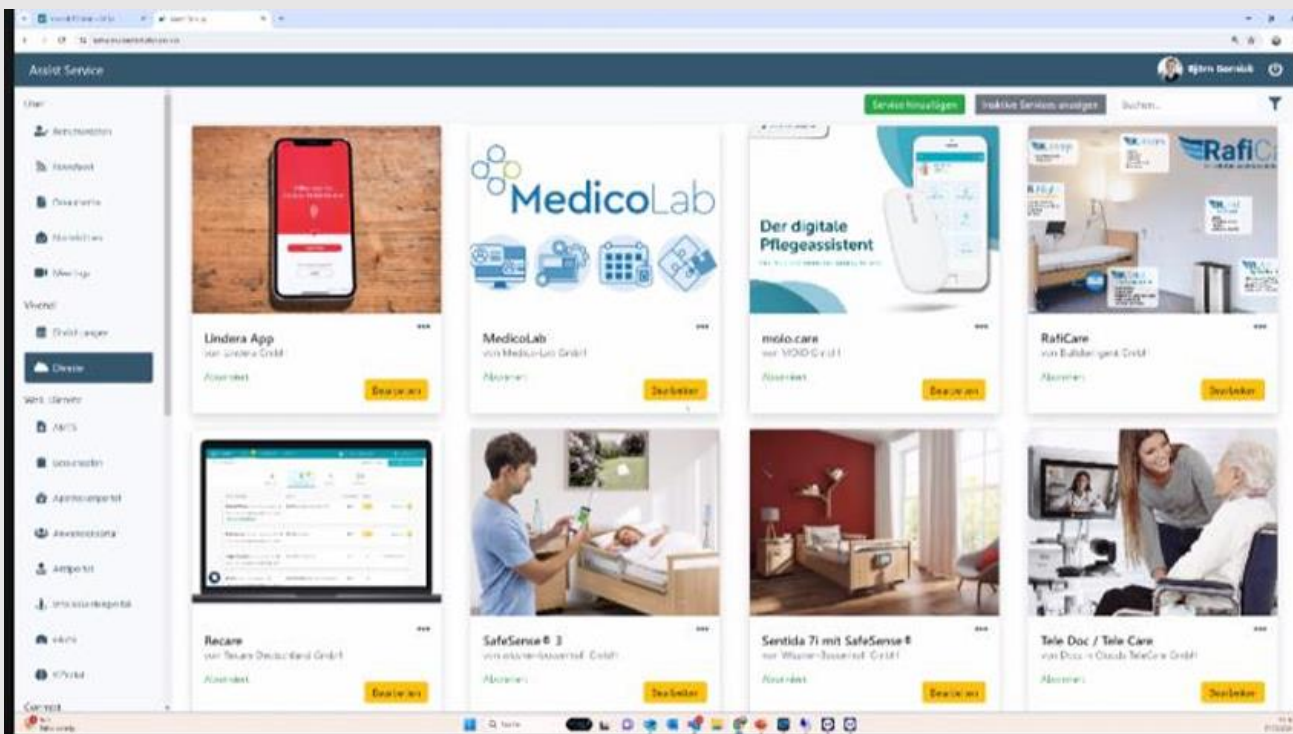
Assist Service

Björn Gerniok

Service hinzufügen
Inaktive Services anzeigen
Suchen...

User
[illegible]
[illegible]
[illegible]
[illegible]
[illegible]
Vivendi
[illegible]
Dienste
Web-Dienste
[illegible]
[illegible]
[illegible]
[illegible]
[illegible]
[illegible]
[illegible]
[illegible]
Connext

MedicoLab

Der digitale Pflegeassistent

RafiCa

Lindera App
von Lindera GmbH
Abonniert
Bearbeiten

MedicoLab
von MedicoLab GmbH
Abonniert
Bearbeiten

molo.care
von MOIO GmbH
Abonniert
Bearbeiten

RafiCare
von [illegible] GmbH
Abonniert
Bearbeiten

Recare
von Recare Deutschland GmbH
Abonniert
Bearbeiten

SafeSense® 3
von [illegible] GmbH
Abonniert
Bearbeiten

Sentida 7i mit SafeSense®
von Wissner-Bosserhoff GmbH
Abonniert
Bearbeiten

Tele Doc / Tele Care
von Docs in Clouds TeleCare GmbH
Abonniert
Bearbeiten